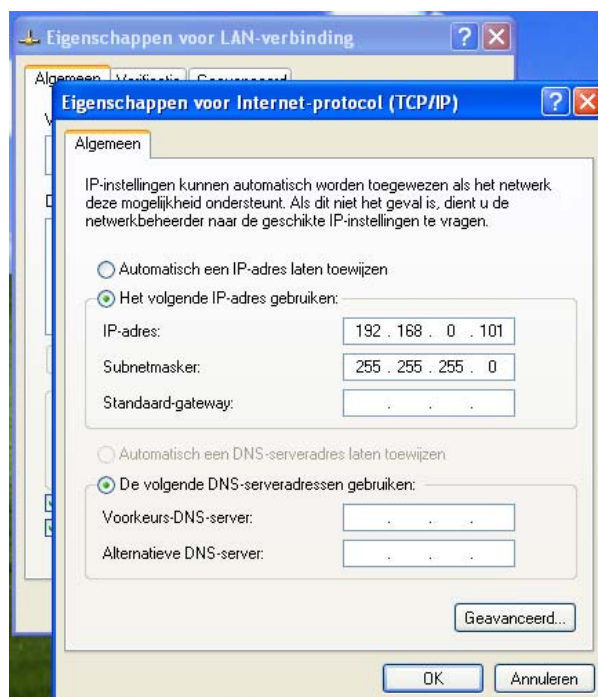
Eigenschappen voor LAN-verbinding

Algemeen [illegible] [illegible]

Eigenschappen voor Internet-protocol (TCP/IP)

Algemeen

IP-instellingen kunnen automatisch worden toegewezen als het netwerk deze mogelijkheid ondersteunt. Als dit niet het geval is, dient u de netwerkbeheerder naar de geschikte IP-instellingen te vragen.

Automatisch een IP-adres laten toewijzen

Het volgende IP-adres gebruiken:

IP-adres: 192 . 168 . 0 . 101

Subnetmasker: 255 . 255 . 255 . 0

Standaard-gateway: . . .

Automatisch een DNS-serveradres laten toewijzen

De volgende DNS-serveradressen gebruiken:

Voorkeurs-DNS-server: . . .

Alternatieve DNS-server: . . .

Geavanceerd...

OK

Annuleren